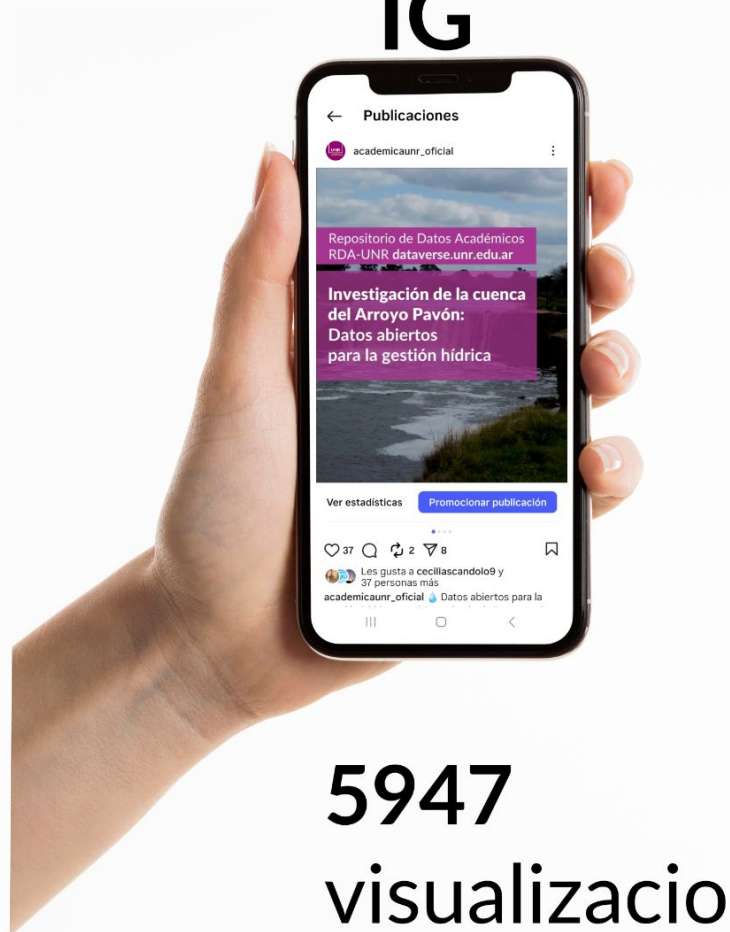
IG

Publicaciones

academicaunr_oficial

Repositorio de Datos Académicos RDA-UNR dataverse.unr.edu.ar

Investigación de la cuenca del Arroyo Pavón: Datos abiertos para la gestión hídrica

Ver estadísticas

Promocionar publicación

37 2 8

Les gusta a ceciliascandolo9 y 37 personas más

academicaunr_oficial Datos abiertos para la

5947

visualizacio